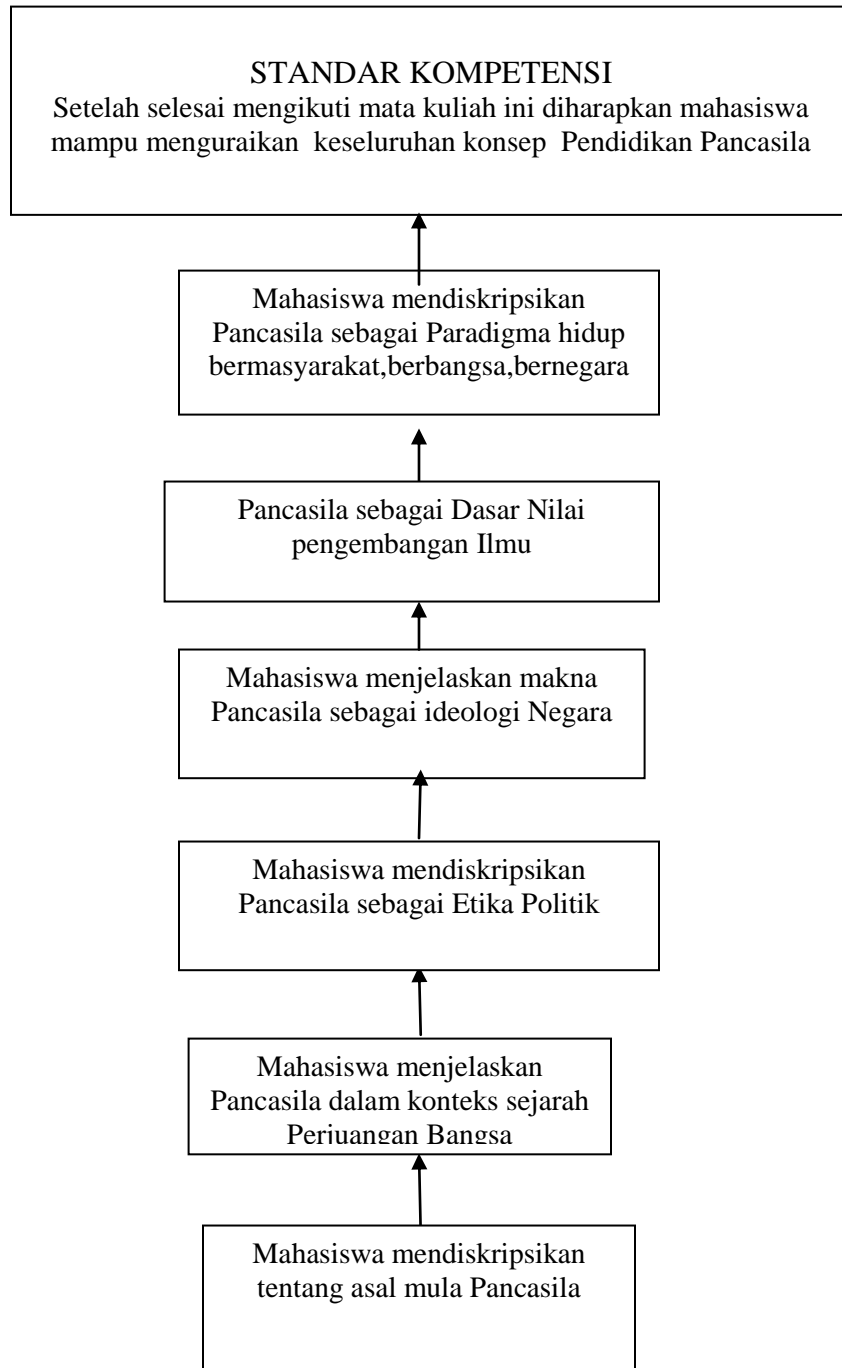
STANDAR KOMPETENSI
Setelah selesai mengikuti mata kuliah ini diharapkan mahasiswa mampu menguraikan keseluruhan konsep Pendidikan Pancasila

Mahasiswa mendiskripsikan Pancasila sebagai Paradigma hidup bermasyarakat,berbangsa,bernegara

Pancasila sebagai Dasar Nilai pengembangan Ilmu

Mahasiswa menjelaskan makna Pancasila sebagai ideologi Negara

Mahasiswa mendiskripsikan Pancasila sebagai Etika Politik

Mahasiswa menjelaskan Pancasila dalam konteks sejarah Perjuangan Bangsa

Mahasiswa mendiskripsikan tentang asal mula Pancasila